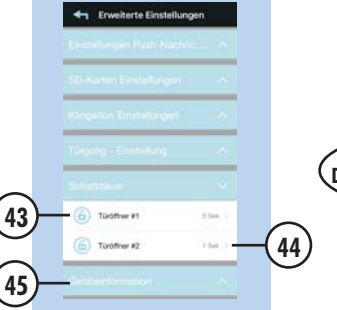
Erweiterte Einstellungen

Einstellungen Push-Nachric...

SD-Karten Einstellungen

Klingelton Einstellungen

Türgong - Einstellung

Schaltdauer

43

Türöffner #1 5 Sek

Türöffner #2 1 Sek

44

45

Geräteinformation

D